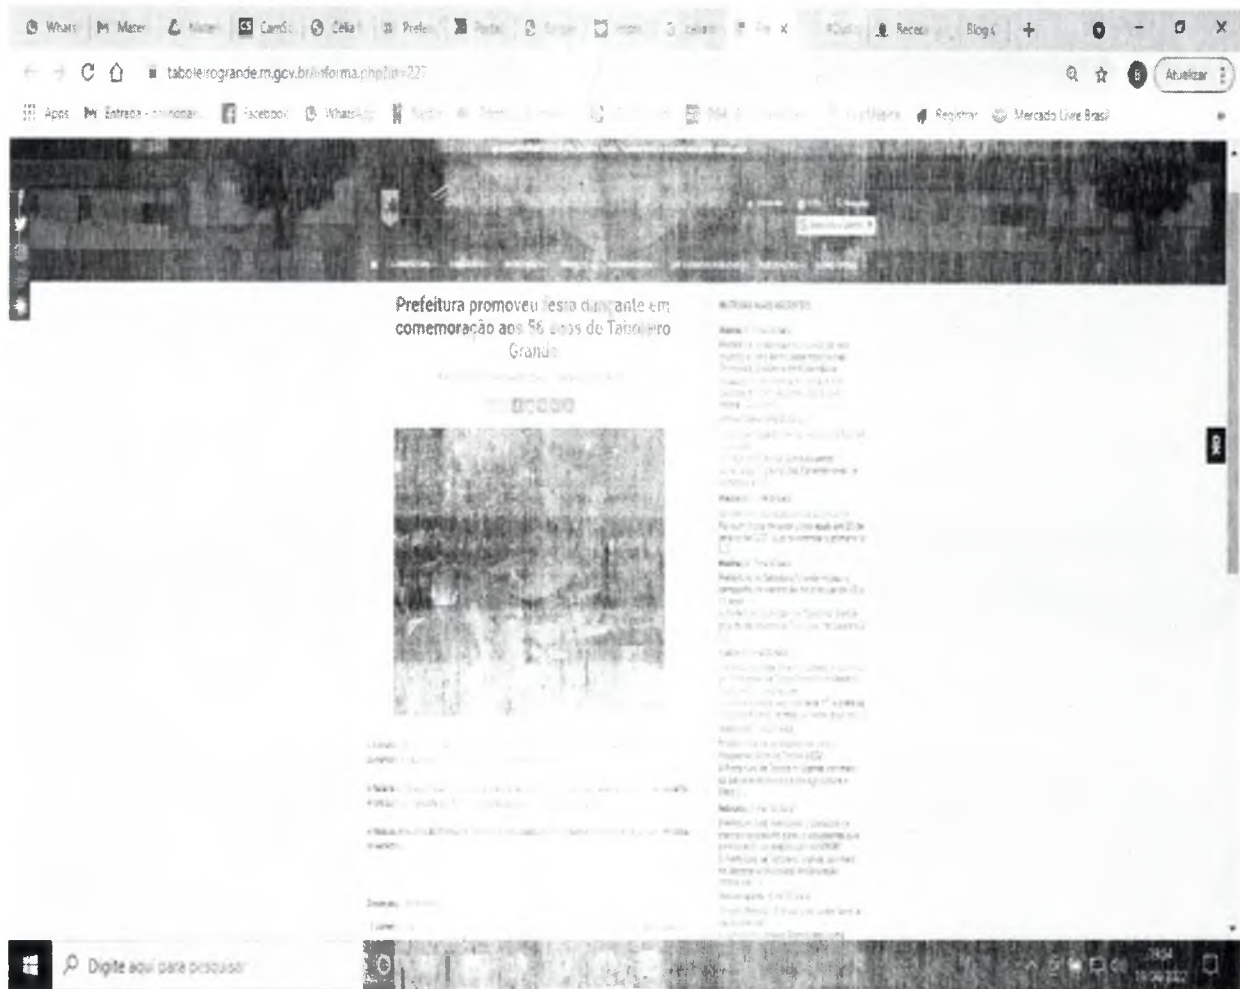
WhatsApp | Mater | Mater | CamSc | Célia | Prefei | Portal | Google | Inbox | celaro | Fe × | Ouvid | Receit | Blog | +

tabuleirogrande.rn.gov.br/informa.php?id=227

Atualizar

Apps | Entrada | Facebook | WhatsApp | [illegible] | Registrar | Mercado Livre Brasil

Prefeitura promoveu festa dançante em comemoração aos 56 anos de Tabuleiro Grande

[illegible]

Digite aqui para pesquisar